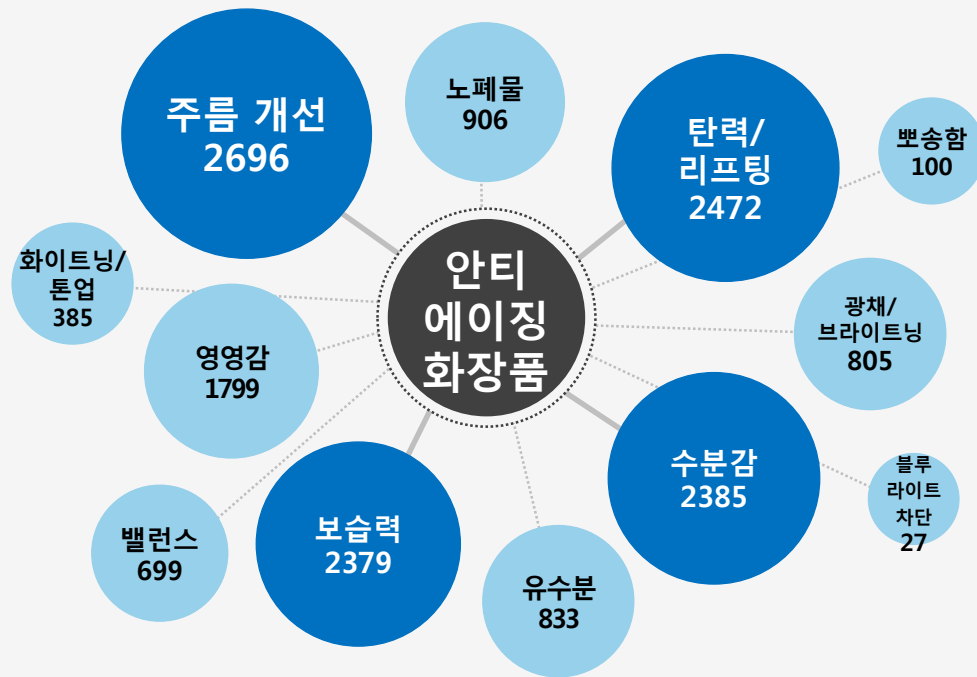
안티
에이징
화장품

주름 개선
2696

노폐물
906

탄력/
리프팅
2472

뽀송함
100

화이트닝/
톤업
385

영양감
1799

광채/
브라이트닝
805

수분감
2385

블루
라이트
차단
27

밸런스
699

보습력
2379

유수분
833